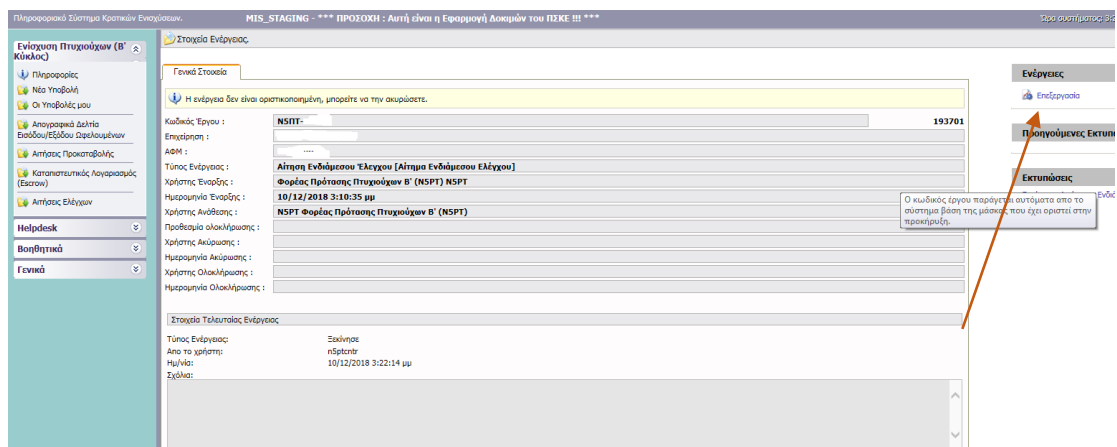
Πληροφοριακό Σύστημα Κρατικών Ενισχύσεων. MIS_STAGING - *** ΠΡΟΣΟΧΗ : Αυτή είναι η Εφαρμογή Δοκιμών του ΠΣΚΕ !!! *** Ώρα συστήματος: 3:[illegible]

Ενίσχυση Πτυχιούχων (Β' Κύκλος)
Πληροφορίες
Νέα Υποβολή
Οι Υποβολές μου
Απογραφικά Δελτία Εισόδου/Εξόδου Ωφελουμένων
Αιτήσεις Προκαταβολής
Καταπιστευτικός Λογαριασμός (Escrow)
Αιτήσεις Ελέγχων
Helpdesk
Βοηθητικά
Γενικά

Στοιχεία Ενέργειας.

Γενικά Στοιχεία

Η ενέργεια δεν είναι οριστικοποιημένη, μπορείτε να την ακυρώσετε.

| | | |
|---|---|---|
| Κωδικός Έργου : | N5PT- | 193701 |
| Επιχείρηση : | | |
| ΑΦΜ : | ---- | |
| Τύπος Ενέργειας : | Αίτηση Ενδιάμεσου Ελέγχου [Αίτημα Ενδιάμεσου Ελέγχου] | |
| Χρήστης Έναρξης : | Φορέας Πρότασης Πτυχιούχων Β' (N5PT) N5PT | |
| Ημερομηνία Έναρξης : | 10/12/2018 3:10:35 μμ | |
| Χρήστης Ανάθεσης : | N5PT Φορέας Πρότασης Πτυχιούχων Β' (N5PT) | |
| Προθεσμία ολοκλήρωσης : | | |
| Χρήστης Ακύρωσης : | | |
| Ημερομηνία Ακύρωσης : | | |
| Χρήστης Ολοκλήρωσης : | | |
| Ημερομηνία Ολοκλήρωσης : | | |

Ο κωδικός έργου παράγεται αυτόματα απο το σύστημα βάση της μάσκας που έχει οριστεί στην προκήρυξη.

Στοιχεία Τελευταίας Ενέργειας

Τύπος Ενέργειας: Ξεκίνησε
Απο το χρήστη: n5ptcntr
Ημ/νία: 10/12/2018 3:22:14 μμ
Σχόλια:

Ενέργειες
Επεξεργασία

Προηγούμενες Εκτυπ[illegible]

Εκτυπώσεις
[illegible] Ενδιά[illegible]